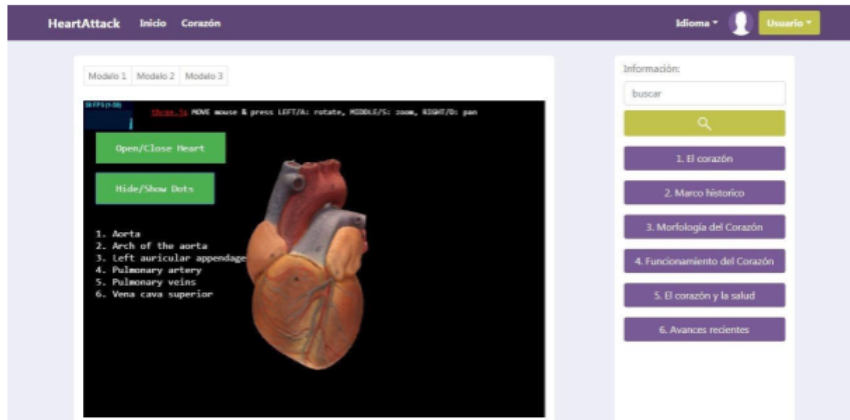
HeartAttack Inicio Corazón

Idioma ▾ Usuario ▾

Modelo 1 Modelo 2 Modelo 3

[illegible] FPS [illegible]

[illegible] MOVE mouse & press LEFT/A: rotate, MIDDLE/S: zoom, RIGHT/D: pan

Open/Close Heart

Hide/Show Dots

1. Aorta
2. Arch of the aorta
3. Left auricular appendage
4. Pulmonary artery
5. Pulmonary veins
6. Vena cava superior

Información:

buscar

1. El corazón

2. Marco histórico

3. Morfología del Corazón

4. Funcionamiento del Corazón

5. El corazón y la salud

6. Avances recientes